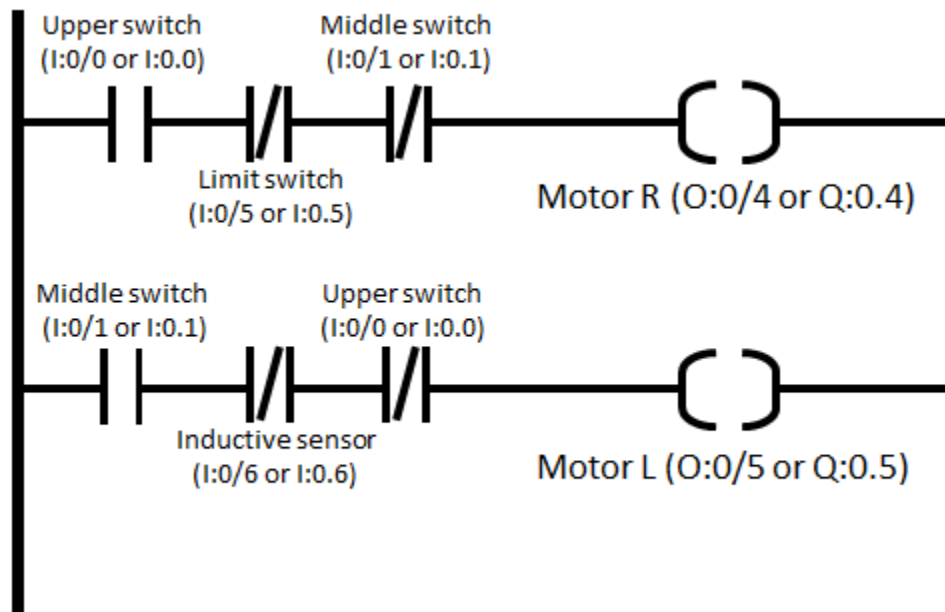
Upper switch
(I:0/0 or I:0.0)

Middle switch
(I:0/1 or I:0.1)

Limit switch
(I:0/5 or I:0.5)

Motor R (O:0/4 or Q:0.4)

Middle switch
(I:0/1 or I:0.1)

Upper switch
(I:0/0 or I:0.0)

Inductive sensor
(I:0/6 or I:0.6)

Motor L (O:0/5 or Q:0.5)